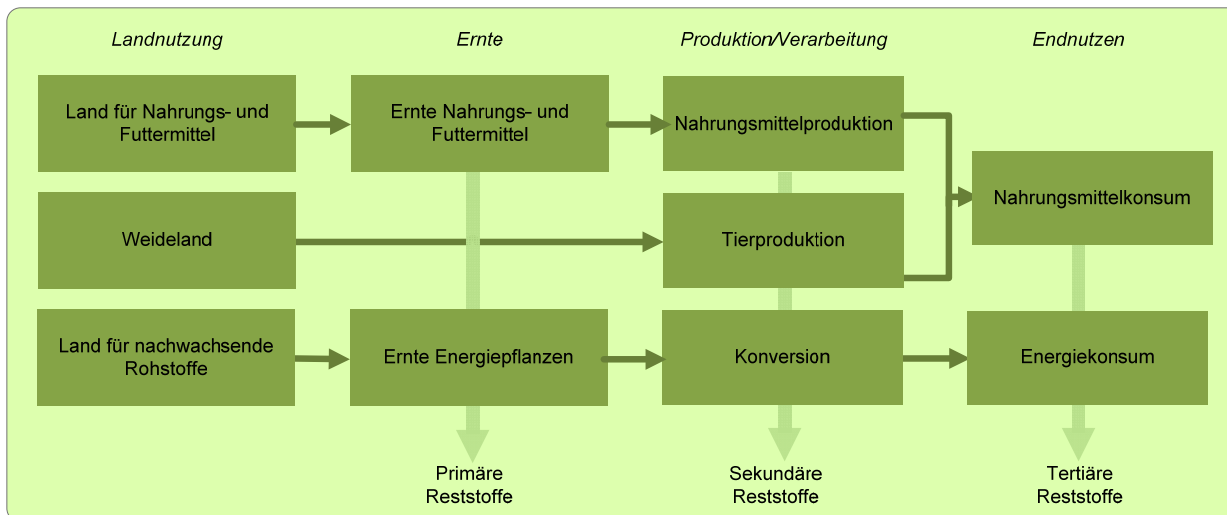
Landnutzung

Ernte

Produktion/Verarbeitung

Endnutzen

Land für Nahrungs- und Futtermittel

Ernte Nahrungs- und Futtermittel

Nahrungsmittelproduktion

Nahrungsmittelkonsum

Weideland

Tierproduktion

Land für nachwachsende Rohstoffe

Ernte Energiepflanzen

Konversion

Energiekonsum

Primäre Reststoffe

Sekundäre Reststoffe

Tertiäre Reststoffe